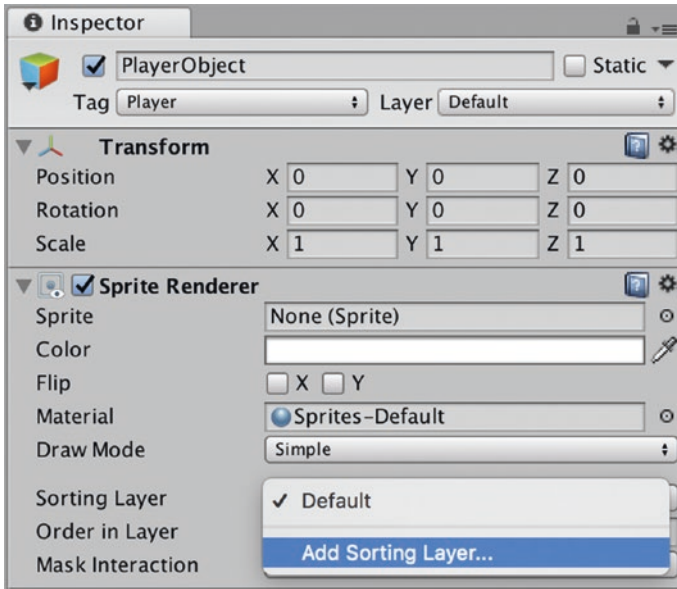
Inspector

PlayerObject

Static

Tag Player

Layer Default

Transform

| | | | | | | |
|---|---|---|---|---|---|---|
| Position | X | 0 | Y | 0 | Z | 0 |
| Rotation | X | 0 | Y | 0 | Z | 0 |
| Scale | X | 1 | Y | 1 | Z | 1 |

Sprite Renderer

Sprite None (Sprite)

Color

Flip X Y

Material Sprites-Default

Draw Mode Simple

Sorting Layer

Order in Layer

Mask Interaction

✓ Default

Add Sorting Layer...